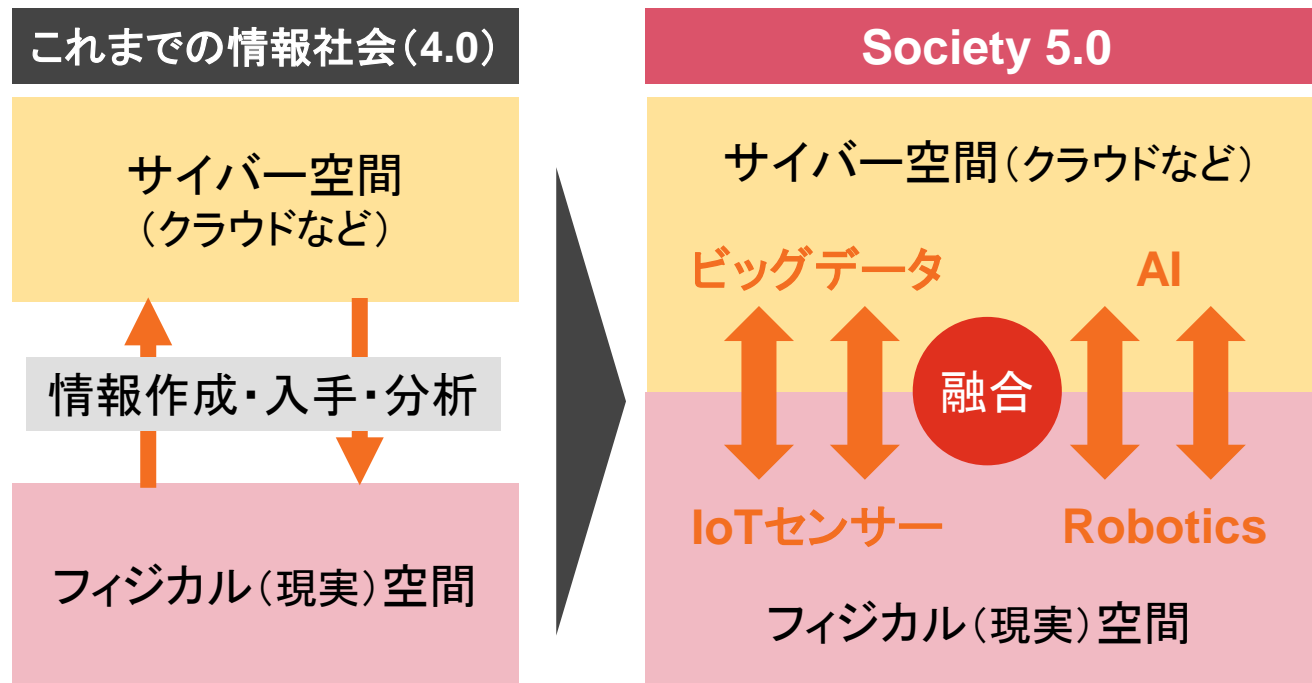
これまでの情報社会（4.0）

サイバー空間
（クラウドなど）

情報作成・入手・分析

フィジカル（現実）空間

Society 5.0

サイバー空間（クラウドなど）

ビッグデータ

AI

融合

IoTセンサー

Robotics

フィジカル（現実）空間